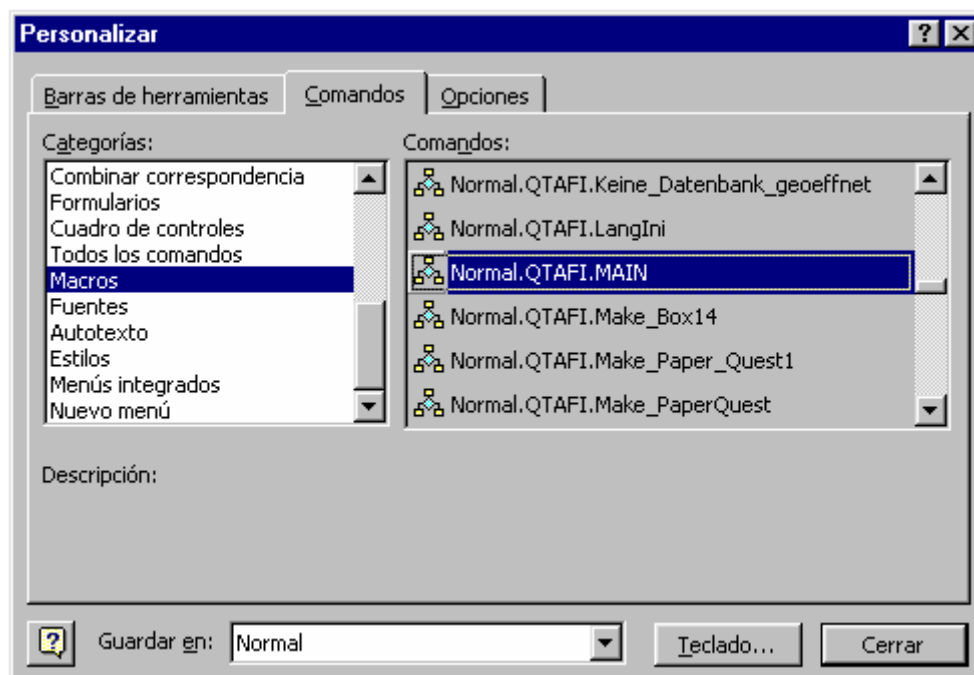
Personalizar

?

Barras de herramientas

Comandos

Opciones

Categorías:

Combinar correspondencia
Formularios
Cuadro de controles
Todos los comandos
Macros
Fuentes
Autotexto
Estilos
Menús integrados
Nuevo menú

Comandos:

Normal.QTAFI.Keine_Datenbank_geoeffnet
Normal.QTAFI.LangIni
Normal.QTAFI.MAIN
Normal.QTAFI.Make_Box14
Normal.QTAFI.Make_Paper_Quest1
Normal.QTAFI.Make_PaperQuest

Descripción:

Guardar en: Normal

Teclado...

Cerrar